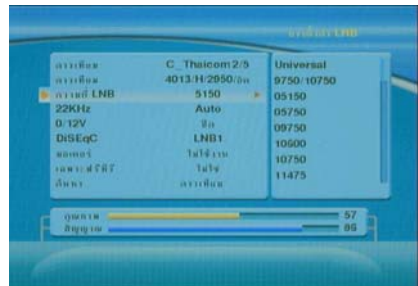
การตั้ง LNB

ดาวเทียม C_Thaicom 2/5
ดาวเทียม 4013/H/2950/ปิด
ความถี่ LNB 5150
22KHz Auto
0/12V ปิด
DiSEqC LNB1
มอเตอร์ ไม่ใช้งาน
เฉพาะสัญญาณ ไม่ใช่
ค้นหา ดาวเทียม

Universal
9750/10750
05150
05750
09750
10600
10750
11475

คุณภาพ 57
สัญญาณ 86